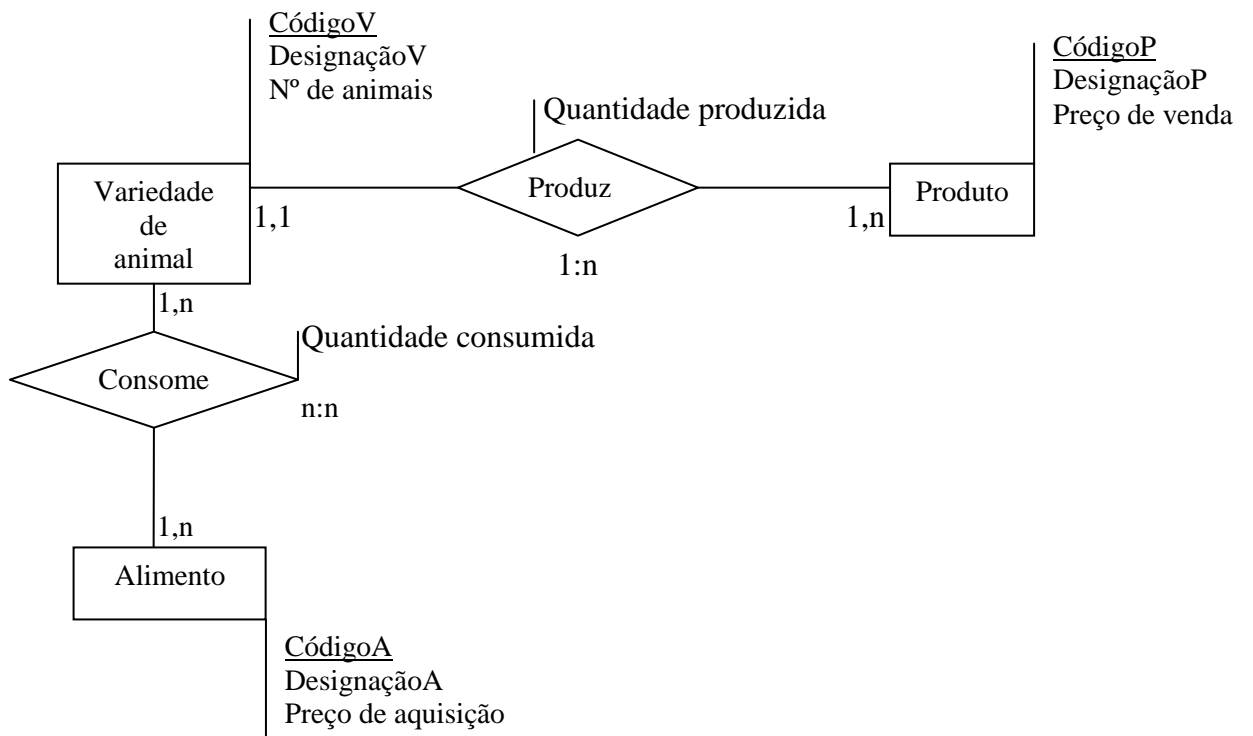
CódigoV
DesignaçãoV
Nº de animais

CódigoP
DesignaçãoP
Preço de venda

Quantidade produzida

Variedade de animal

1,1

Produz

1:n

1,n

Produto

1,n

Quantidade consumida

Consome

n:n

1,n

Alimento

CódigoA
DesignaçãoA
Preço de aquisição